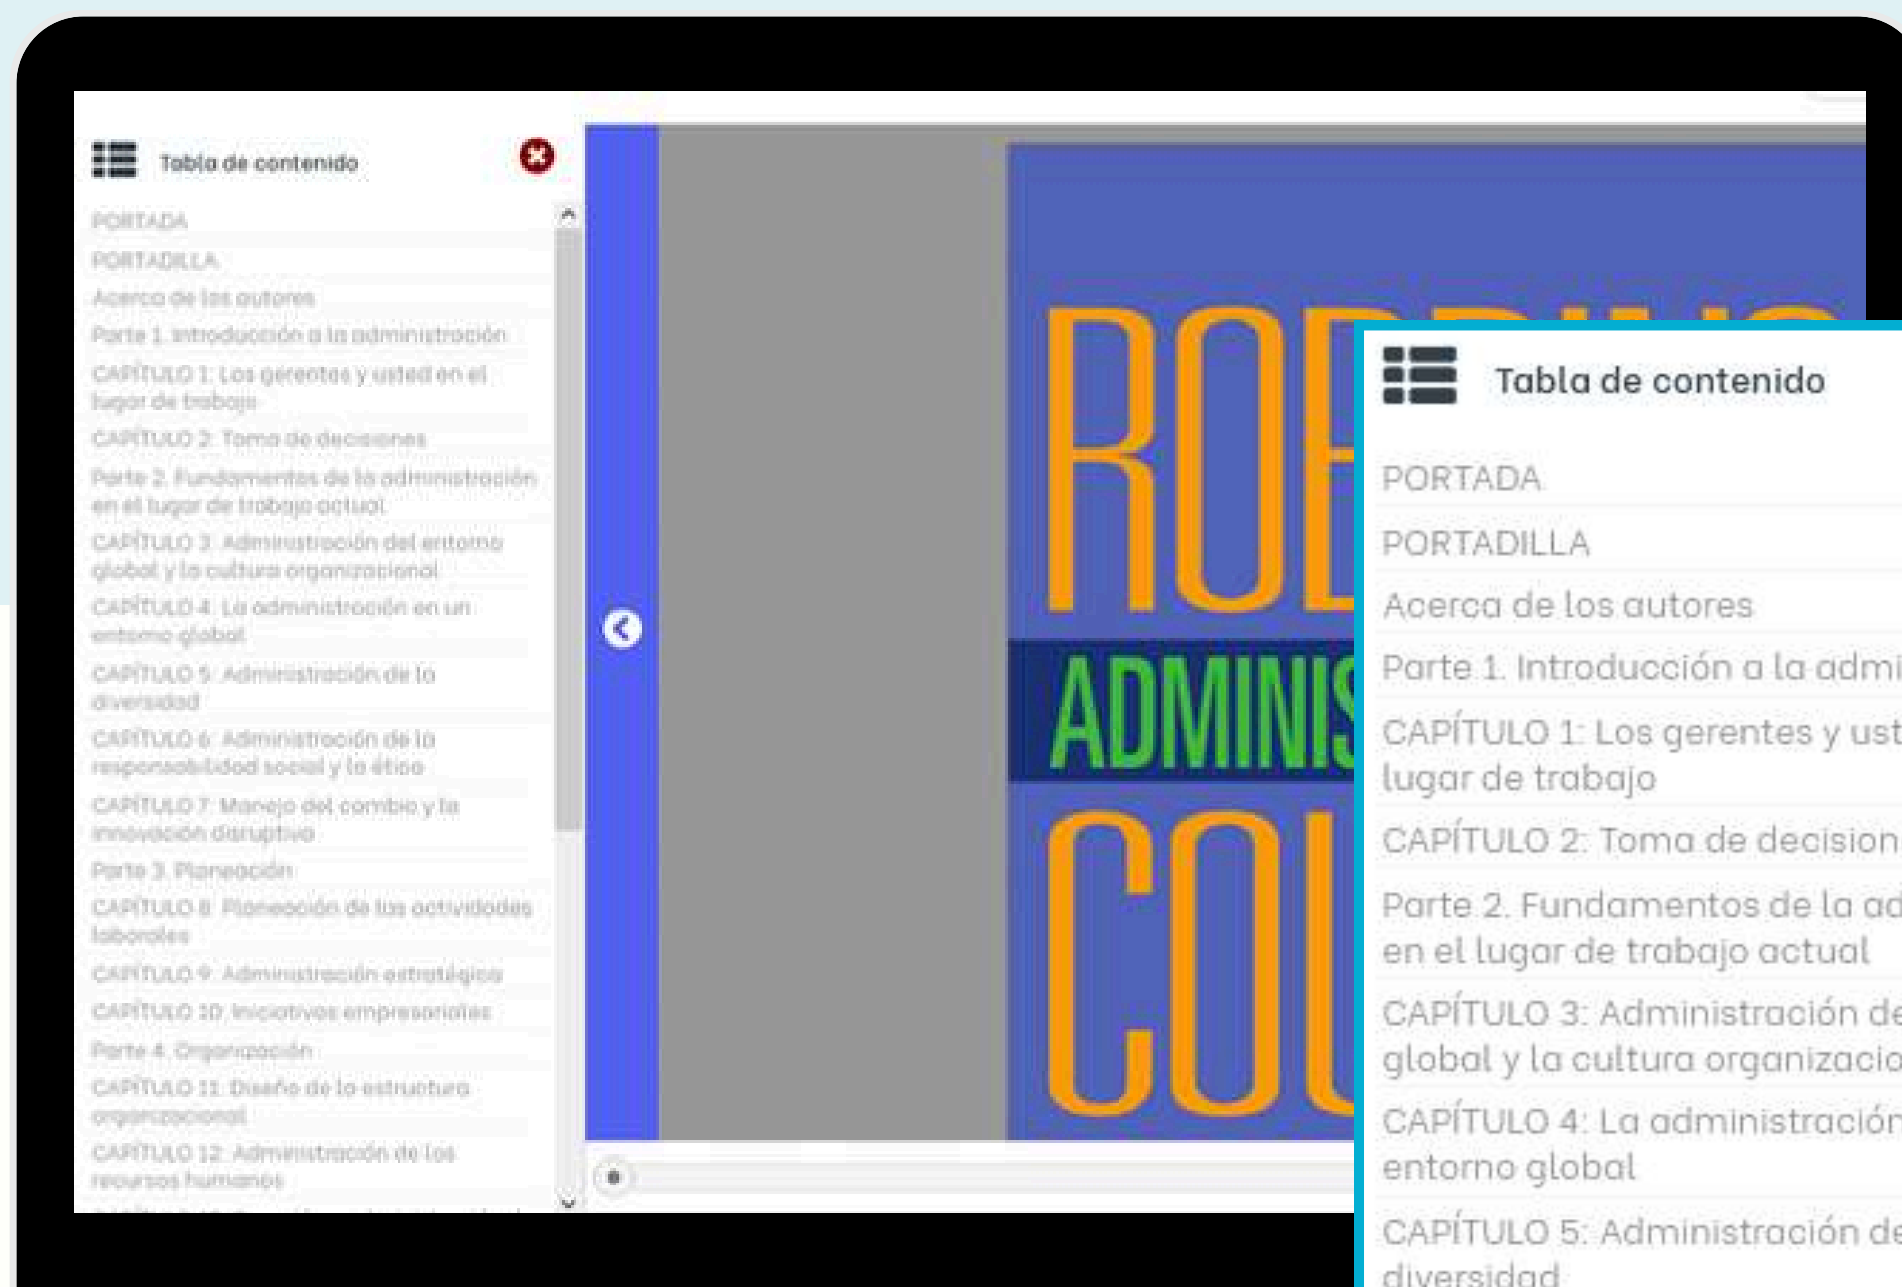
Tabla de contenido

PORTADA

PORTADILLA

Acerca de los autores

Parte 1. Introducción a la administración

CAPÍTULO 1: Los gerentes y usted en el lugar de trabajo

CAPÍTULO 2: Toma de decisiones

Parte 2. Fundamentos de la administración en el lugar de trabajo actual

CAPÍTULO 3: Administración del entorno global y la cultura organizacional

CAPÍTULO 4: La administración en un entorno global

CAPÍTULO 5: Administración de la diversidad

CAPÍTULO 6: Administración de la responsabilidad social y la ética

CAPÍTULO 7: Manejo del cambio y la innovación disruptiva

Parte 3. Planeación

CAPÍTULO 8: Planeación de las actividades laborales

CAPÍTULO 9: Administración estratégica

CAPÍTULO 10: Iniciativas empresariales

Parte 4. Organización

CAPÍTULO 11: Diseño de la estructura organizacional

CAPÍTULO 12: Administración de los recursos humanos

ROB

ADMINIS

COU

Tabla de contenido

PORTADA

PORTADILLA

Acerca de los autores

Parte 1. Introducción a la admi

CAPÍTULO 1: Los gerentes y ust lugar de trabajo

CAPÍTULO 2: Toma de decision

Parte 2. Fundamentos de la ad en el lugar de trabajo actual

CAPÍTULO 3: Administración de global y la cultura organizacio

CAPÍTULO 4: La administración entorno global

CAPÍTULO 5: Administración de diversidad